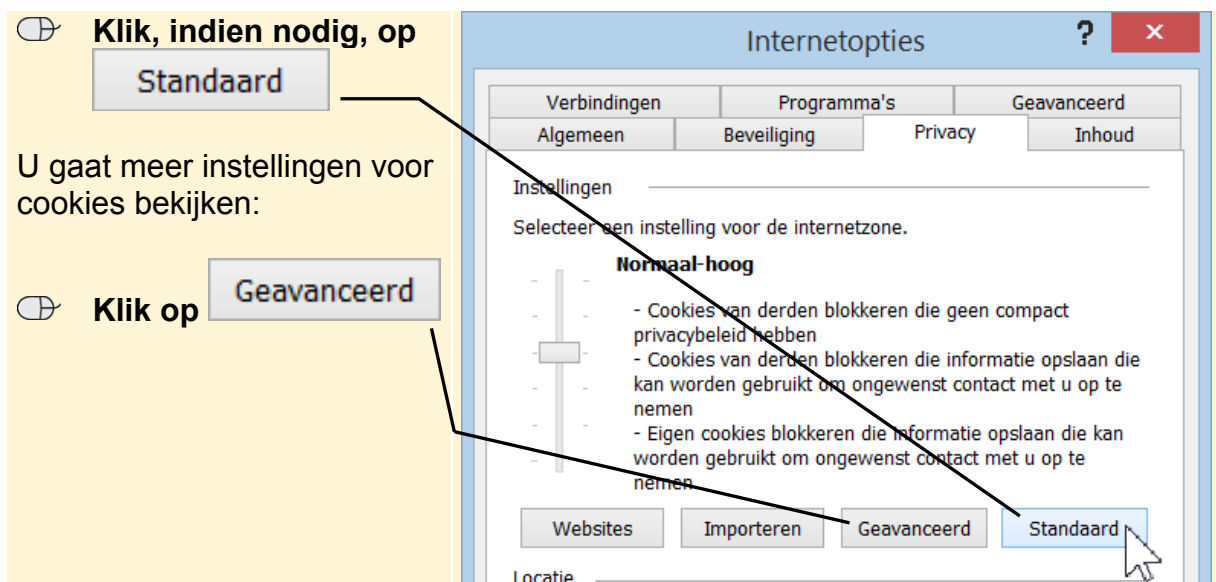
Klik, indien nodig, op Standaard

U gaat meer instellingen voor cookies bekijken:

Klik op Geavanceerd

Internetopties

?

×

Verbindingen

Programma's

Geavanceerd

Algemeen

Beveiliging

Privacy

Inhoud

Instellingen

Selecteer een instelling voor de internetzone.

Normaal-hoog

- Cookies van derden blokkeren die geen compact privacybeleid hebben
- Cookies van derden blokkeren die informatie opslaan die kan worden gebruikt om ongewenst contact met u op te nemen
- Eigen cookies blokkeren die informatie opslaan die kan worden gebruikt om ongewenst contact met u op te nemen

Websites

Importeren

Geavanceerd

Standaard

Locatie